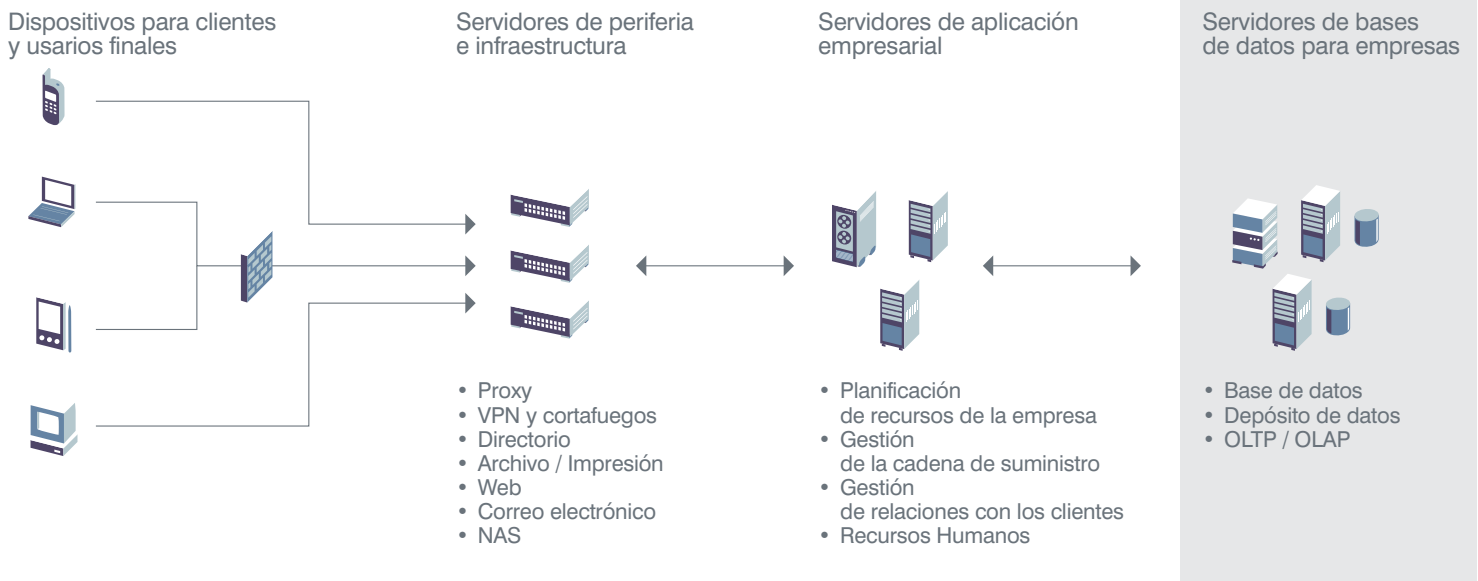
Dispositivos para clientes y usarios finales

Servidores de periferia e infraestructura

- Proxy
- VPN y cortafuegos
- Directorio
- Archivo / Impresión
- Web
- Correo electrónico
- NAS

Servidores de aplicación empresarial

- Planificación de recursos de la empresa
- Gestión de la cadena de suministro
- Gestión de relaciones con los clientes
- Recursos Humanos

Servidores de bases de datos para empresas

- Base de datos
- Depósito de datos
- OLTP / OLAP